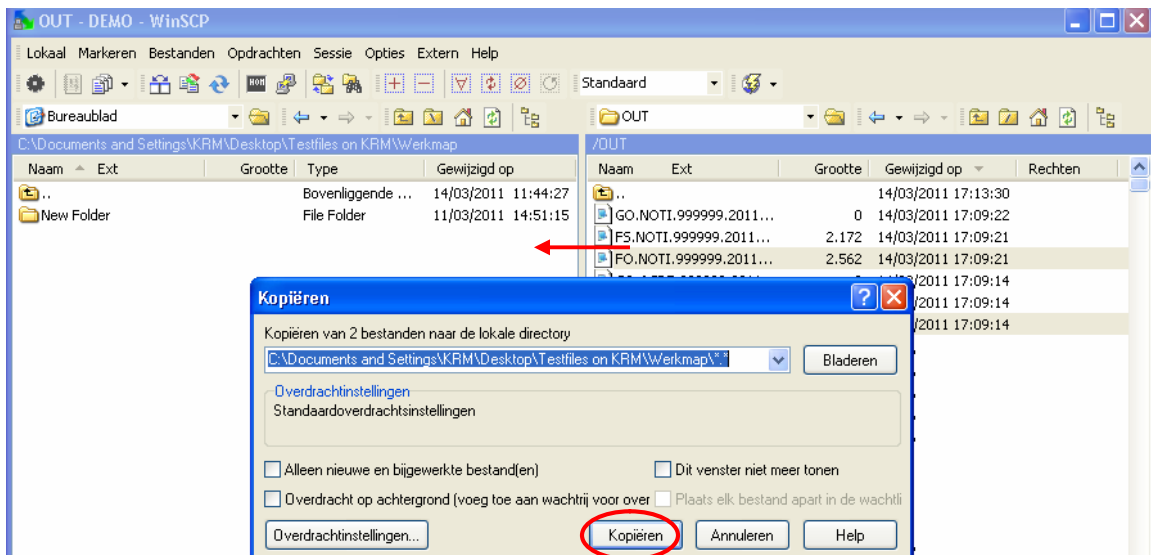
OUT - DEMO - WinSCP

Lokaal Markeren Bestanden Opdrachten Sessie Opties Extern Help

Standaard

Bureaublad

OUT

C:\Documents and Settings\KRM\Desktop\Testfiles on KRM\Werkmap

/OUT

| Naam | Ext | Grootte | Type | Gewijzigd op |
|---|---|---|---|---|
| .. | | | Bovenliggende ... | 14/03/2011 11:44:27 |
| New Folder | | | File Folder | 11/03/2011 14:51:15 |

| Naam | Ext | Grootte | Gewijzigd op | Rechten |
|---|---|---|---|---|
| .. | | | 14/03/2011 17:13:30 | |
| GO.NOTI.999999.2011... | | 0 | 14/03/2011 17:09:22 | |
| FS.NOTI.999999.2011... | | 2.172 | 14/03/2011 17:09:21 | |
| FO.NOTI.999999.2011... | | 2.562 | 14/03/2011 17:09:21 | |
| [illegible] | | | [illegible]/2011 17:09:14 | |
| | | | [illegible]/2011 17:09:14 | |
| | | | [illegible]/2011 17:09:14 | |

Kopiëren

Kopiëren van 2 bestanden naar de lokale directory

C:\Documents and Settings\KRM\Desktop\Testfiles on KRM\Werkmap\*.*

Bladeren

Overdrachtinstellingen

Standaardoverdrachtsinstellingen

Alleen nieuwe en bijgewerkte bestand(en)

Dit venster niet meer tonen

Overdracht op achtergrond (voeg toe aan wachtrij voor over

Plaats elk bestand apart in de wachtli

Overdrachtinstellingen...

Kopiëren

Annuleren

Help